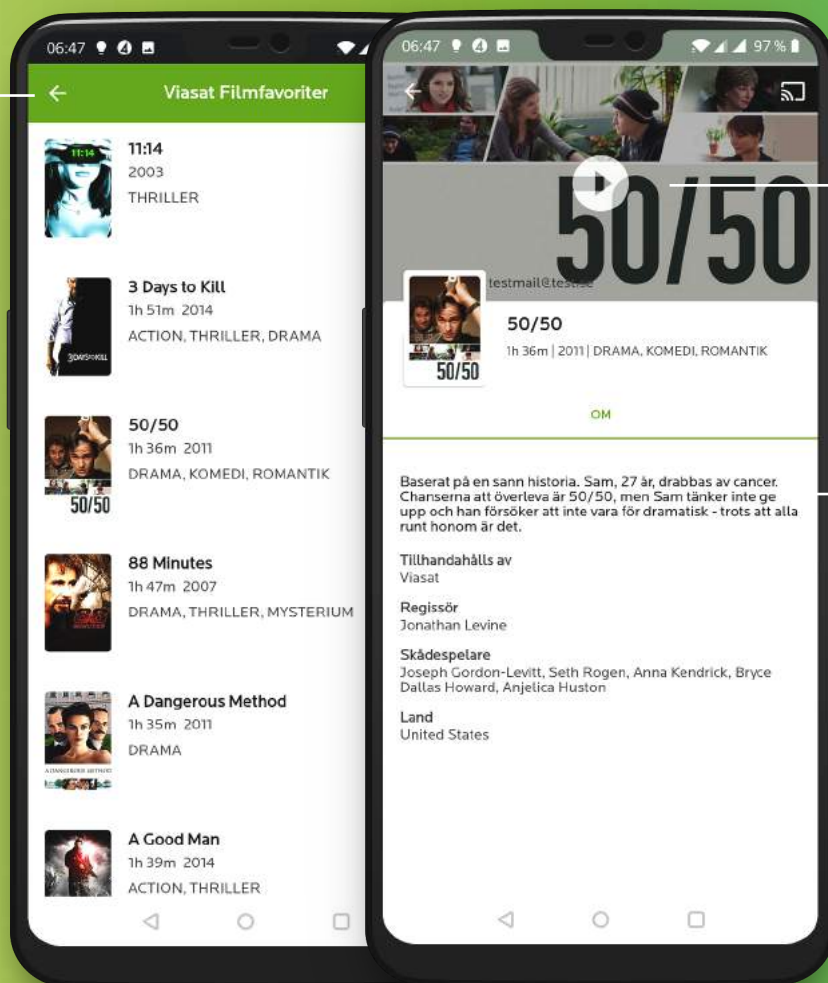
06:47

Viasat Filmfavoriter

11:14
11:14
2003
THRILLER

3 Days to Kill
1h 51m 2014
ACTION, THRILLER, DRAMA

50/50
1h 36m 2011
DRAMA, KOMEDI, ROMANTIK

88 Minutes
1h 47m 2007
DRAMA, THRILLER, MYSTERIUM

A Dangerous Method
1h 35m 2011
DRAMA

A Good Man
1h 39m 2014
ACTION, THRILLER

06:47 97 %

50/50

testmail@testse

50/50
1h 36m | 2011 | DRAMA, KOMEDI, ROMANTIK

OM

Baserat på en sann historia. Sam, 27 år, drabbas av cancer. Chanserna att överleva är 50/50, men Sam tänker inte ge upp och han försöker att inte vara för dramatisk - trots att alla runt honom är det.

Tillhandahålls av
Viasat

Regissör
Jonathan Levine

Skådespelare
Joseph Gordon-Levitt, Seth Rogen, Anna Kendrick, Bryce Dallas Howard, Anjelica Huston

Land
United States